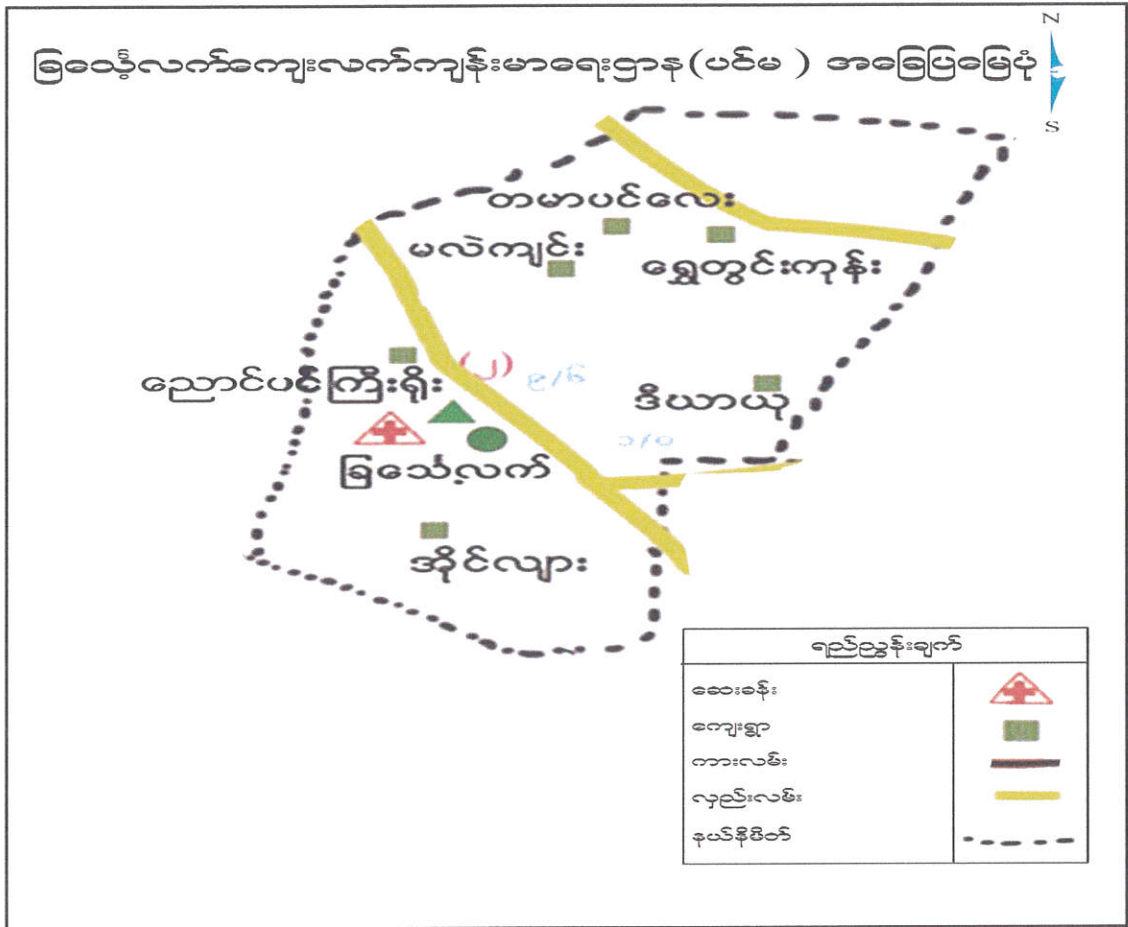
ခြသော့လက်ကျေးလက်ကျန်းမာရေးဌာန(ပင်မ ) အခြေပြမြေပုံ

N
S

တမာပင်လေး
မလဲကျင်း
ရွှေတွင်းကုန်း
ညောင်ပင်ကြီးရိုး
(၂)
ဒီယာယို
ခြသော့လက်
အိုင်လျား

| ရည်ညွှန်းချက် | |
|---|---|
| ဆေးခန်း | |
| ကျေးရွာ | |
| ကားလမ်း | |
| လှည်းလမ်း | |
| နယ်နိမိတ် | |